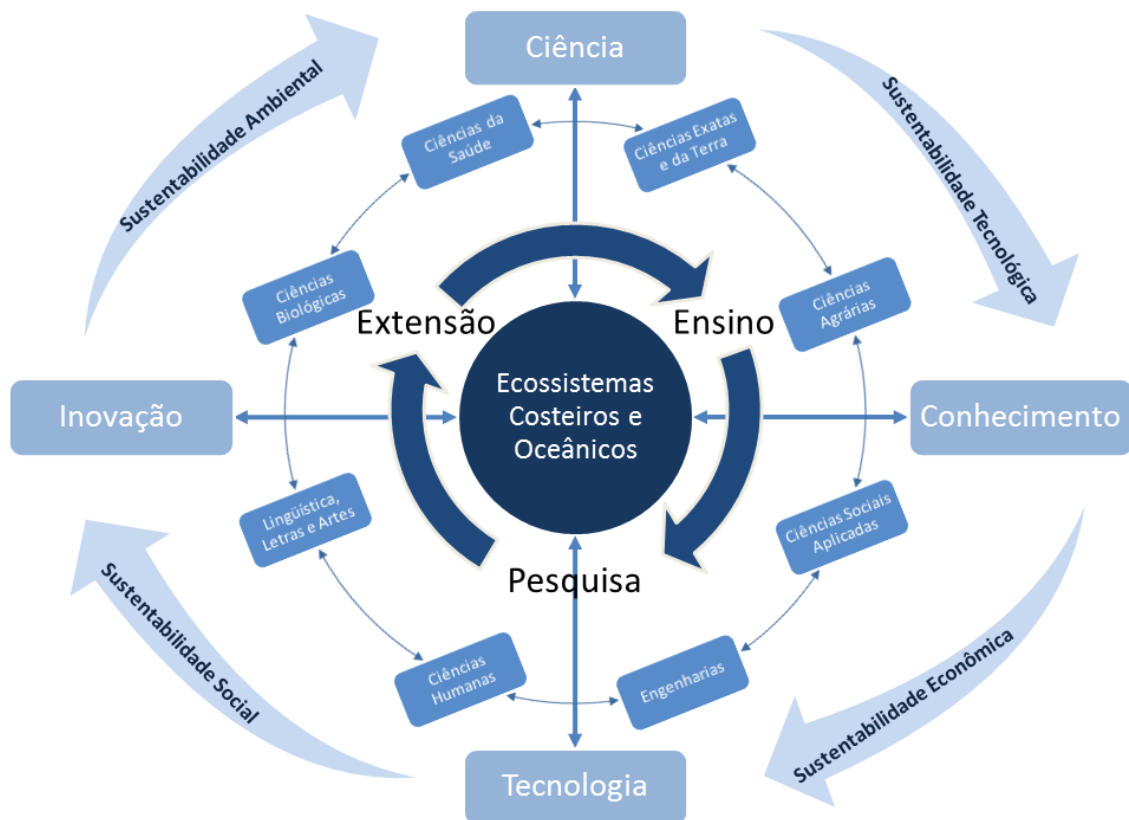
Ciência

Sustentabilidade Ambiental

Sustentabilidade Tecnológica

Ciências da Saúde

Ciências Exatas e da Terra

Ciências Biológicas

Ciências Agrárias

Extensão

Ensino

Inovação

Ecossistemas Costeiros e Oceânicos

Conhecimento

Lingüística, Letras e Artes

Ciências Sociais Aplicadas

Pesquisa

Sustentabilidade Social

Sustentabilidade Econômica

Ciências Humanas

Engenharias

Tecnologia